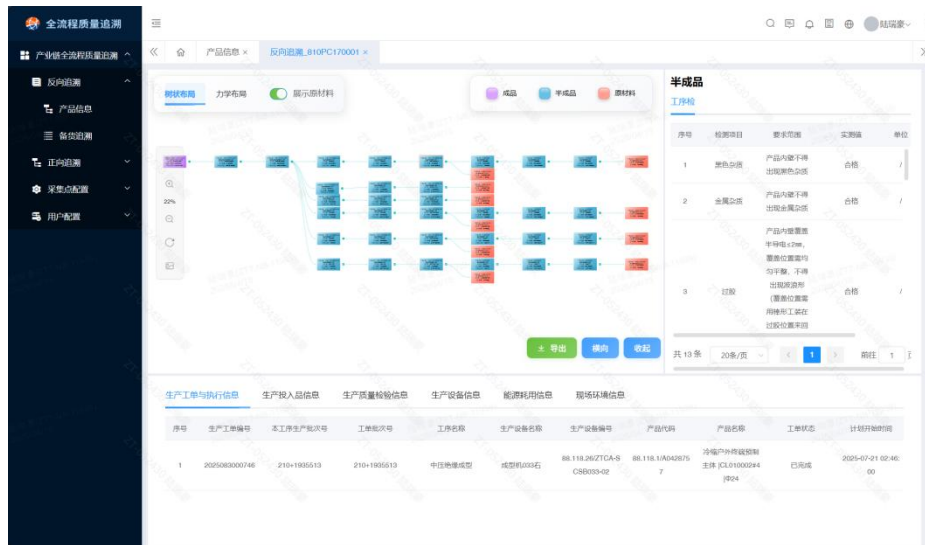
全流程质量追溯

产业链全流程质量追溯
反向追溯
产品信息
备货追溯
正向追溯
采集点配置
用户配置

陆瑞豪

产品信息 ×
反向追溯_810PC170001 ×

树状布局
力学布局
展示原材料

成品
半成品
原材料

22%

导出
横向
收起

半成品
工序检

| 序号 | 检测项目 | 要求范围 | 实测值 | 单位 |
|---|---|---|---|---|
| 1 | 黑色杂质 | 产品内皱不得出现黑色杂质 | 合格 | / |
| 2 | 金属杂质 | 产品内皱不得出现金属杂质 | 合格 | / |
| 3 | 过胶 | 产品内覆盖半导电≤2㎜,覆盖位置需均匀平整,不得出现波浪形(覆盖位置需用捧环工装在过胶位置来回 | 合格 | / |

共 13 条
20条/页
1
前往 1

生产工单与执行信息
生产投入品信息
生产质量检验信息
生产设备信息
能源耗用信息
现场环境信息

| 序号 | 生产工单编号 | 本工序生产批次号 | 工单批次号 | 工序名称 | 生产设备名称 | 生产设备编号 | 产品代码 | 产品名称 | 工单状态 | 计划开始时间 |
|---|---|---|---|---|---|---|---|---|---|---|
| 1 | 2025083000746 | 210+1935513 | 210+1935513 | 中压质模成型 | 成型机033石 | 88.118.26/ZTCA-SCSB033-02 | 88.118.1/A0428757 | 冷缩户外终端预制主体 |CL01000244|Φ24 | 已完成 | 2025-07-21 02:46:00 |